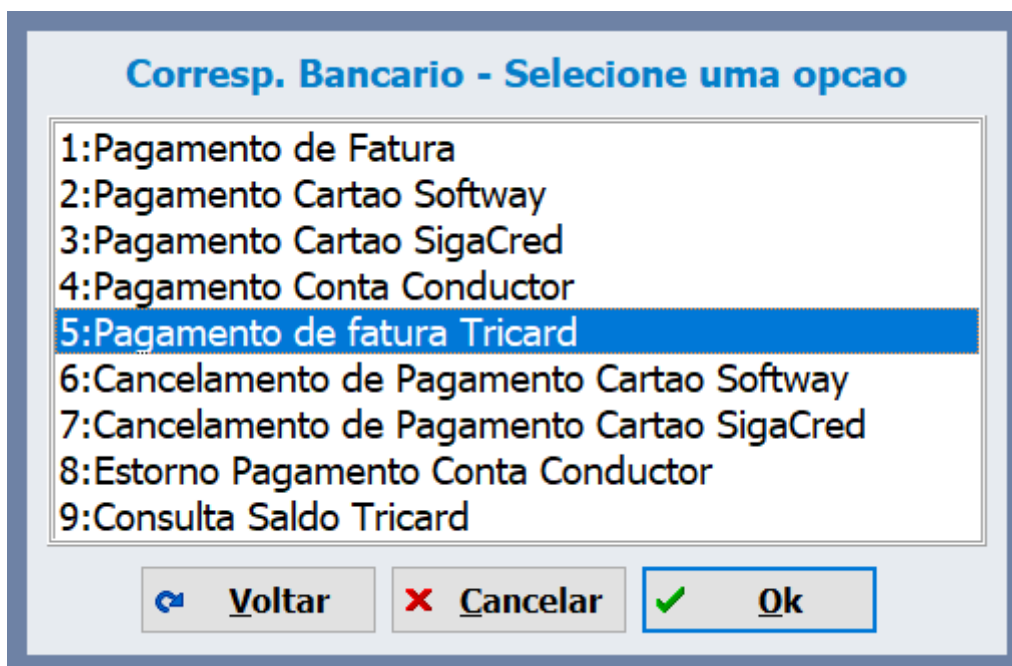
Corresp. Bancario - Selecione uma opcao

1:Pagamento de Fatura
2:Pagamento Cartao Softway
3:Pagamento Cartao SigaCred
4:Pagamento Conta Conductor
5:Pagamento de fatura Tricard
6:Cancelamento de Pagamento Cartao Softway
7:Cancelamento de Pagamento Cartao SigaCred
8:Estorno Pagamento Conta Conductor
9:Consulta Saldo Tricard

Voltar
Cancelar
Ok